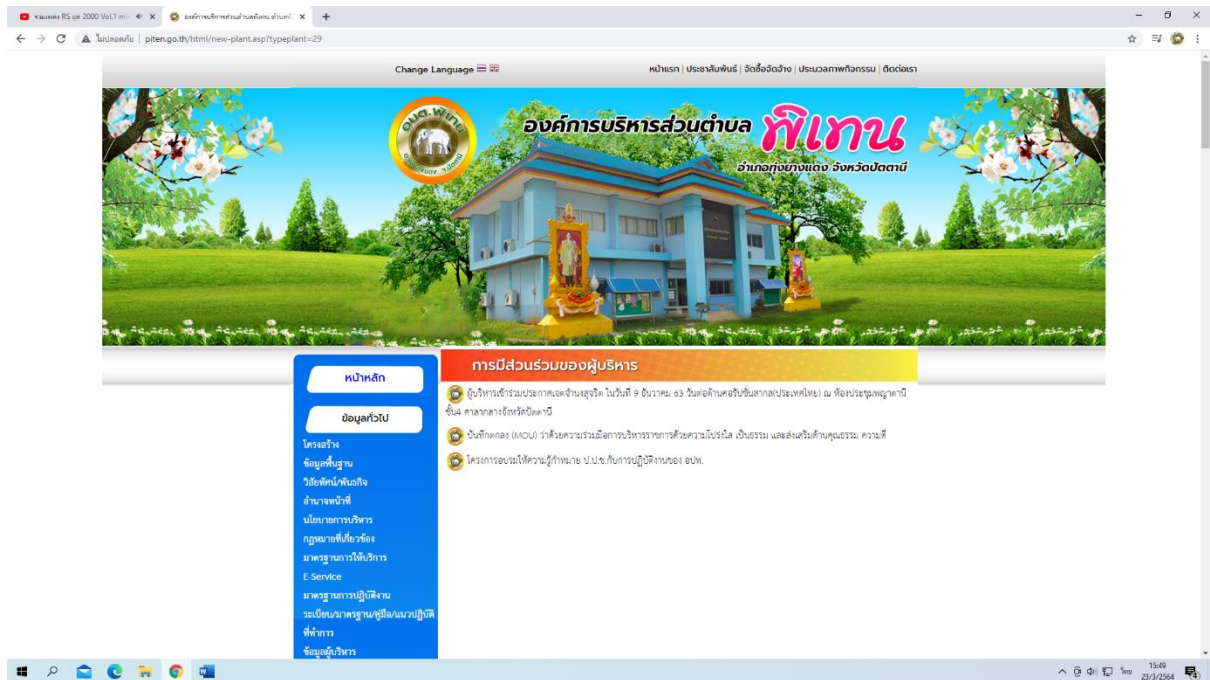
รวมเพลง RS ยุค 2000 Vol.1 ×
องค์การบริหารส่วนตำบลพิเทน อำเภอ ×
+

ไม่ปลอดภัย | piten.go.th/html/new-plant.asp?typeplant=29

Change Language

หน้าแรก | ประชาสัมพันธ์ | จัดซื้อจัดจ้าง | ประมวลภาพกิจกรรม | ติดต่อเรา

อบต.พิเทน

องค์การบริหารส่วนตำบล พิเทน

อำเภอทุ่งยางแดง จังหวัดปัตตานี

หน้าหลัก

ข้อมูลทั่วไป

โครงสร้าง

ข้อมูลพื้นฐาน

วิสัยทัศน์/พันธกิจ

อำนาจหน้าที่

นโยบายการบริหาร

กฎหมายที่เกี่ยวข้อง

มาตรฐานการให้บริการ

E-Service

มาตรฐานการปฏิบัติงาน

ระเบียบ/มาตรฐาน/คู่มือ/แนวปฏิบัติ

ที่ทำการ

ข้อมูลผู้บริหาร

การมีส่วนร่วมของผู้บริหาร

ผู้บริหารเข้าร่วมประกาศเจตจำนงสุจริต ในวันที่ 9 ธันวาคม 63 วันต่อต้านคอรัปชั่นสากล(ประเทศไทย) ณ ห้องประชุมพญาตานี ชั้น4 ศาลากลางจังหวัดปัตตานี

บันทึกตกลง (MOU) ว่าด้วยความร่วมมือการบริหารราชการด้วยความโปร่งใส เป็นธรรม และส่งเสริมด้านคุณธรรม ความดี

โครงการอบรมให้ความรู้กำหมาย ป.ป.ช.กับการปฏิบัติงานของ อปท.

15:49
23/3/2564
ไทย